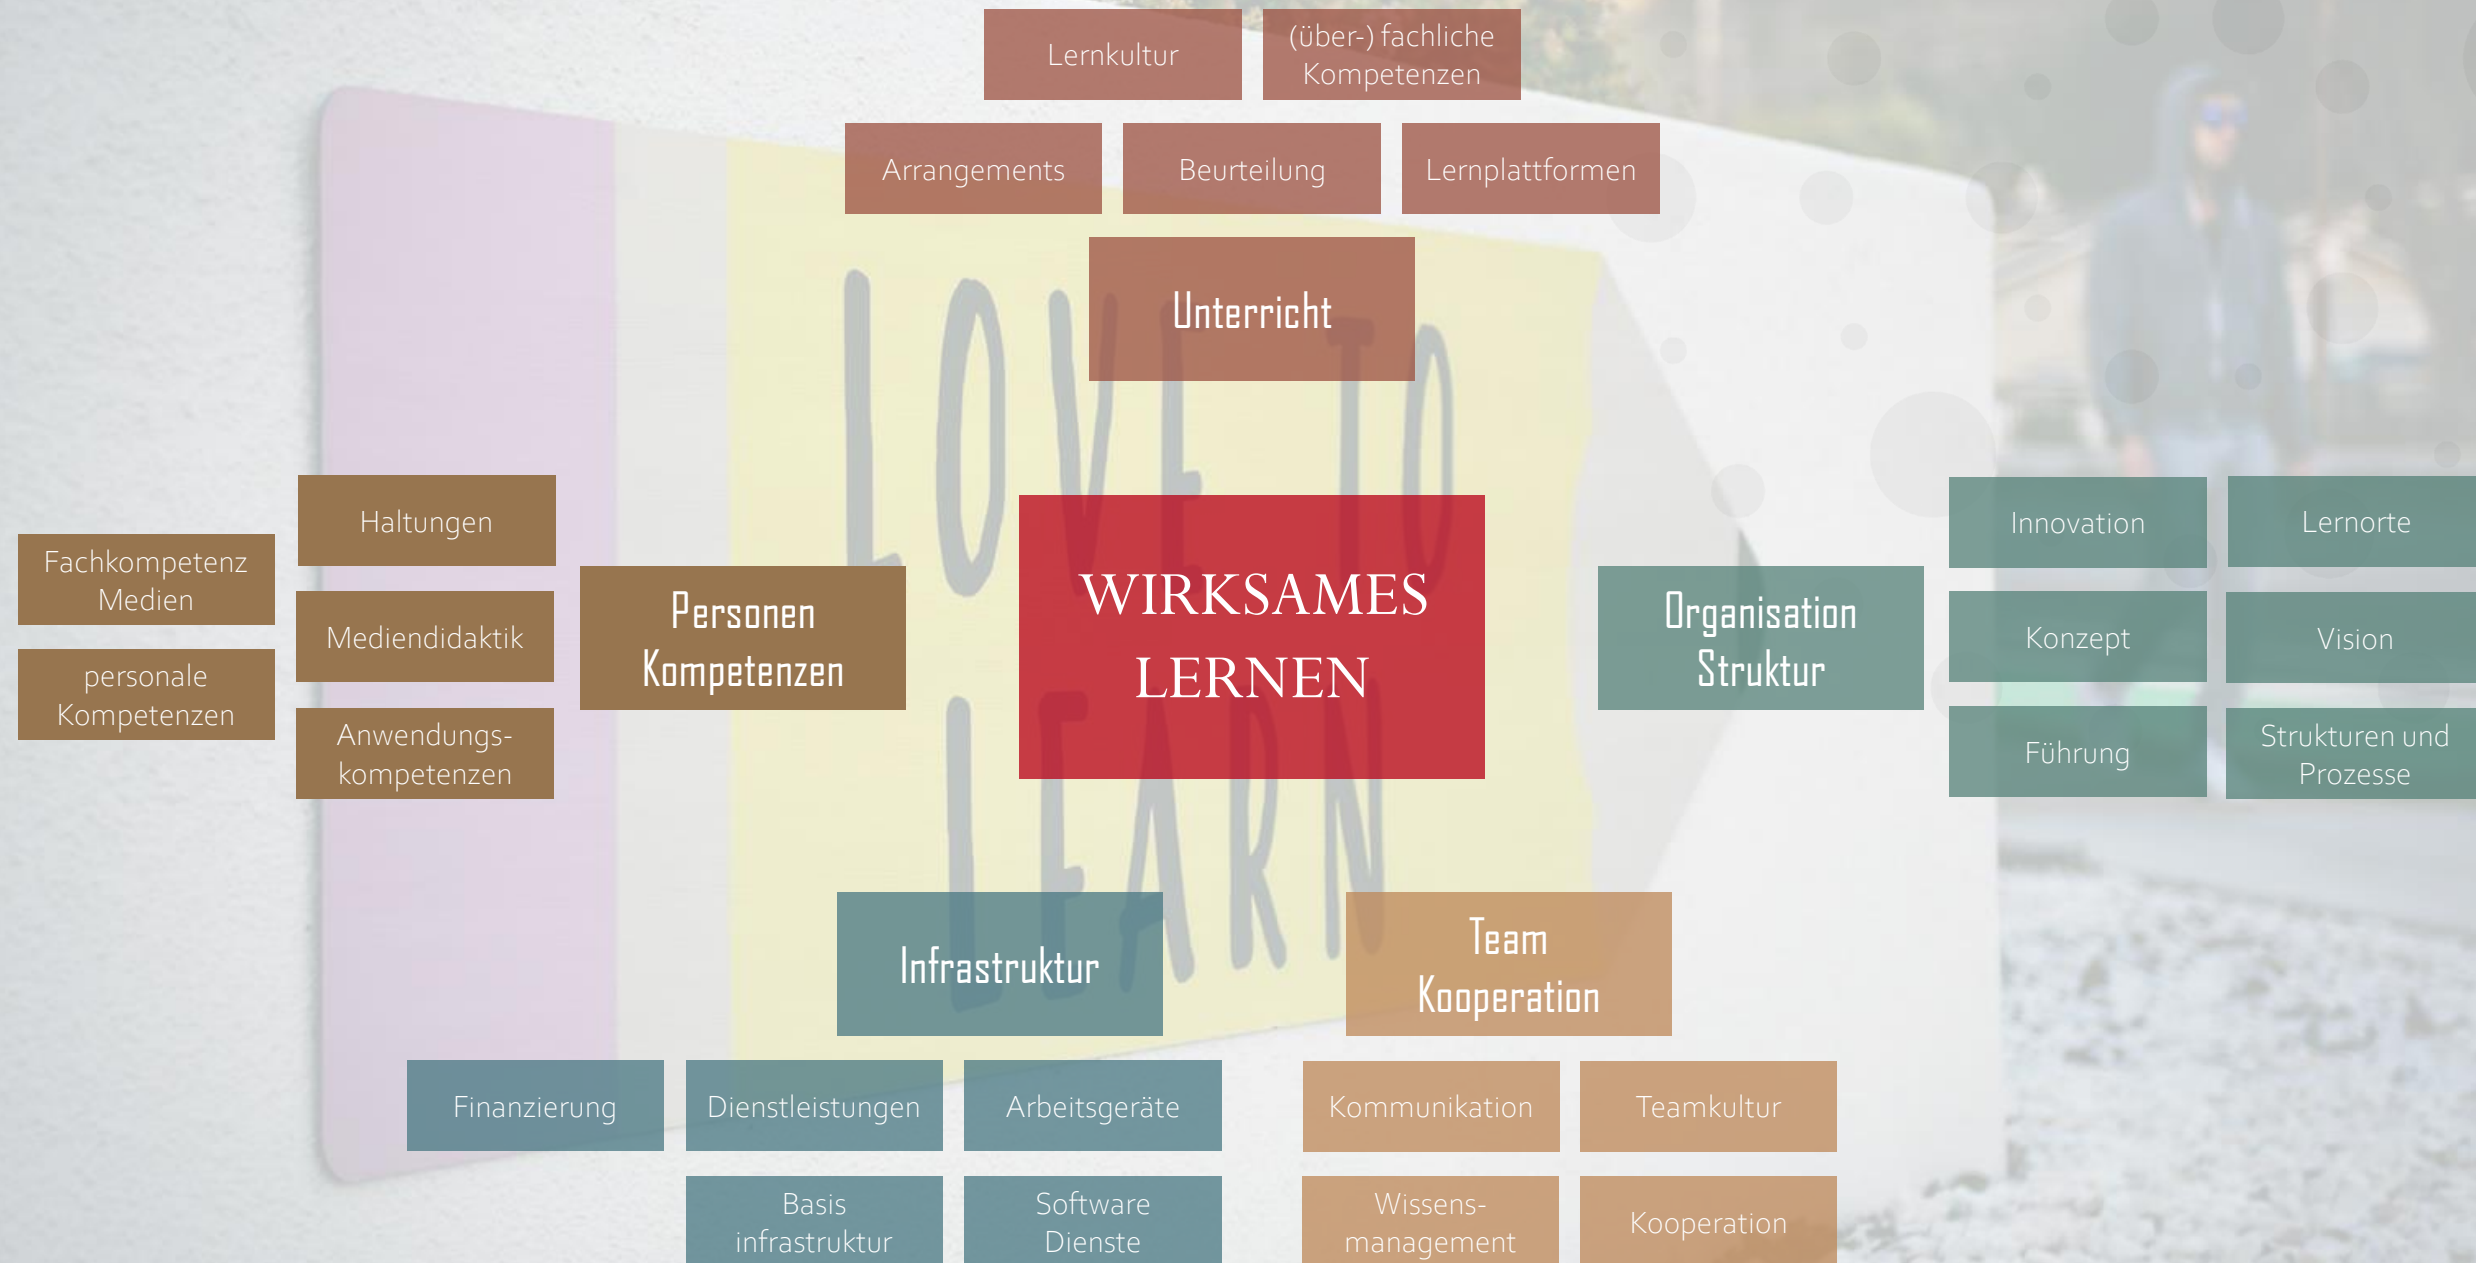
Lernkultur

(über-) fachliche Kompetenzen

Arrangements

Beurteilung

Lernplattformen

Unterricht

Haltungen

Fachkompetenz Medien

Mediendidaktik

Personen Kompetenzen

WIRKSAMES LERNEN

Organisation Struktur

Innovation

Lernorte

Konzept

Vision

personale Kompetenzen

Anwendungskompetenzen

Führung

Strukturen und Prozesse

LOVE TO LEARN

Infrastruktur

Team Kooperation

Finanzierung

Dienstleistungen

Arbeitsgeräte

Kommunikation

Teamkultur

Basis infrastruktur

Software Dienste

Wissensmanagement

Kooperation